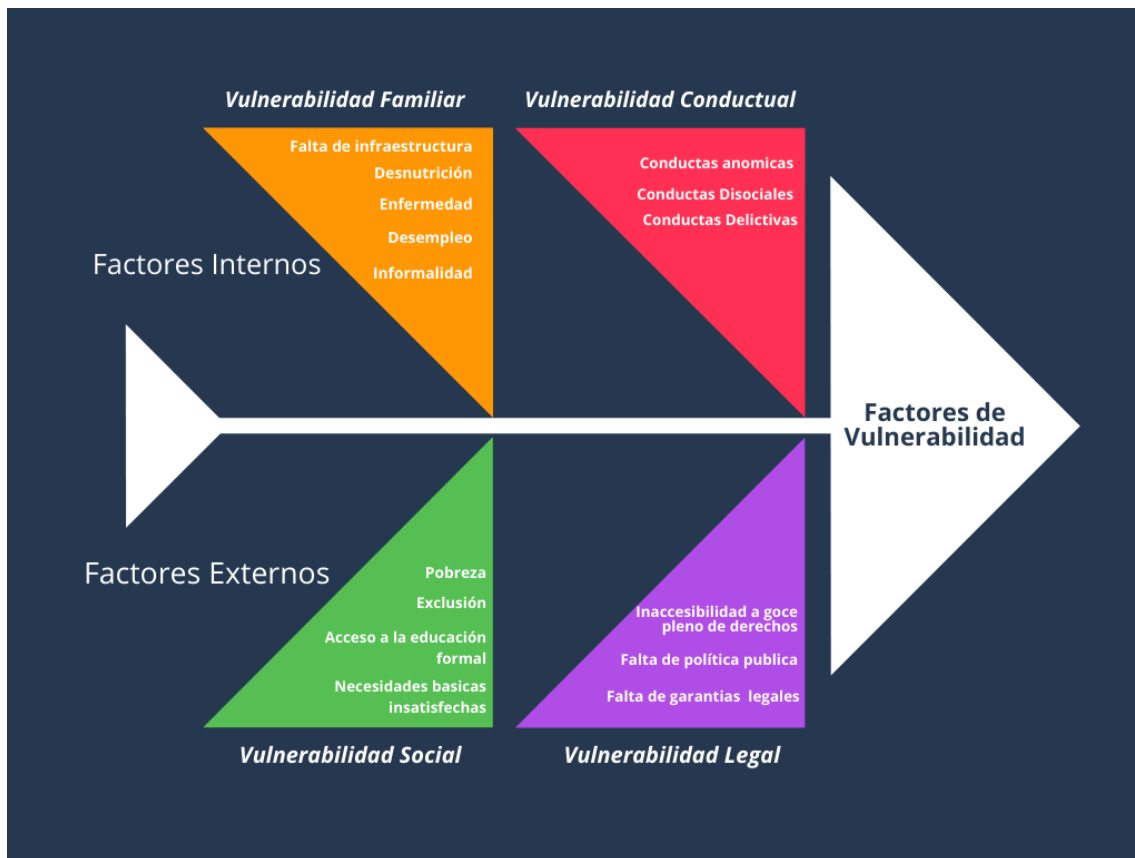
Vulnerabilidad Familiar

Falta de infraestructura
Desnutrición
Enfermedad
Desempleo
Informalidad

Vulnerabilidad Conductual

Conductas anomicas
Conductas Disociales
Conductas Delictivas

Factores Internos

Factores de Vulnerabilidad

Factores Externos

Pobreza
Exclusión
Acceso a la educación formal
Necesidades basicas insatisfechas

Vulnerabilidad Social

Inaccesibilidad a goce pleno de derechos
Falta de política publica
Falta de garantias legales

Vulnerabilidad Legal